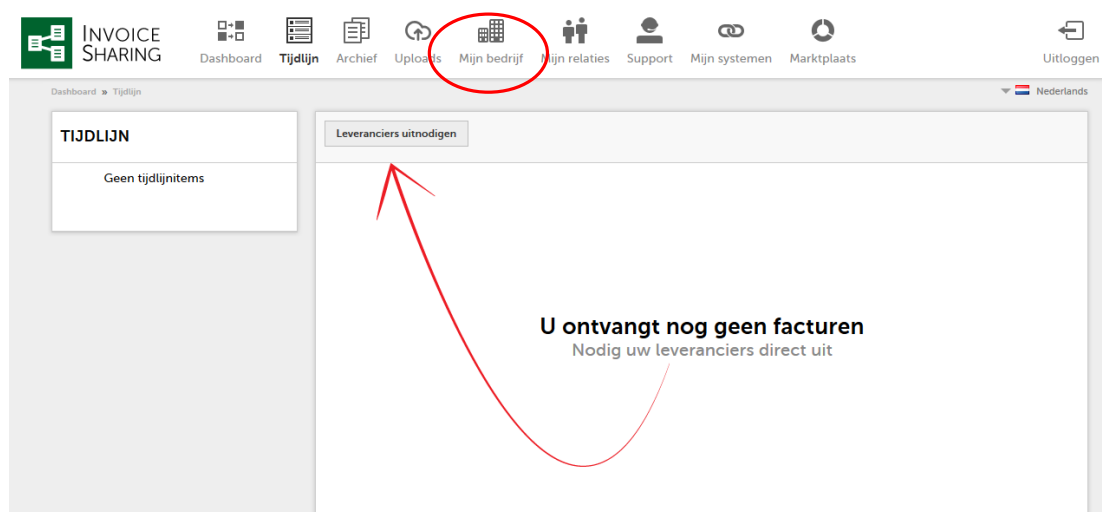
INVOICE SHARING

Dashboard Tijdlijn Archief Uploads Mijn bedrijf Mijn relaties Support Mijn systemen Marktplaats Uitloggen

Dashboard » Tijdlijn

Nederlands

TIJDLIJN

Geen tijdlijnitems

Leveranciers uitnodigen

U ontvangt nog geen facturen
Nodig uw leveranciers direct uit